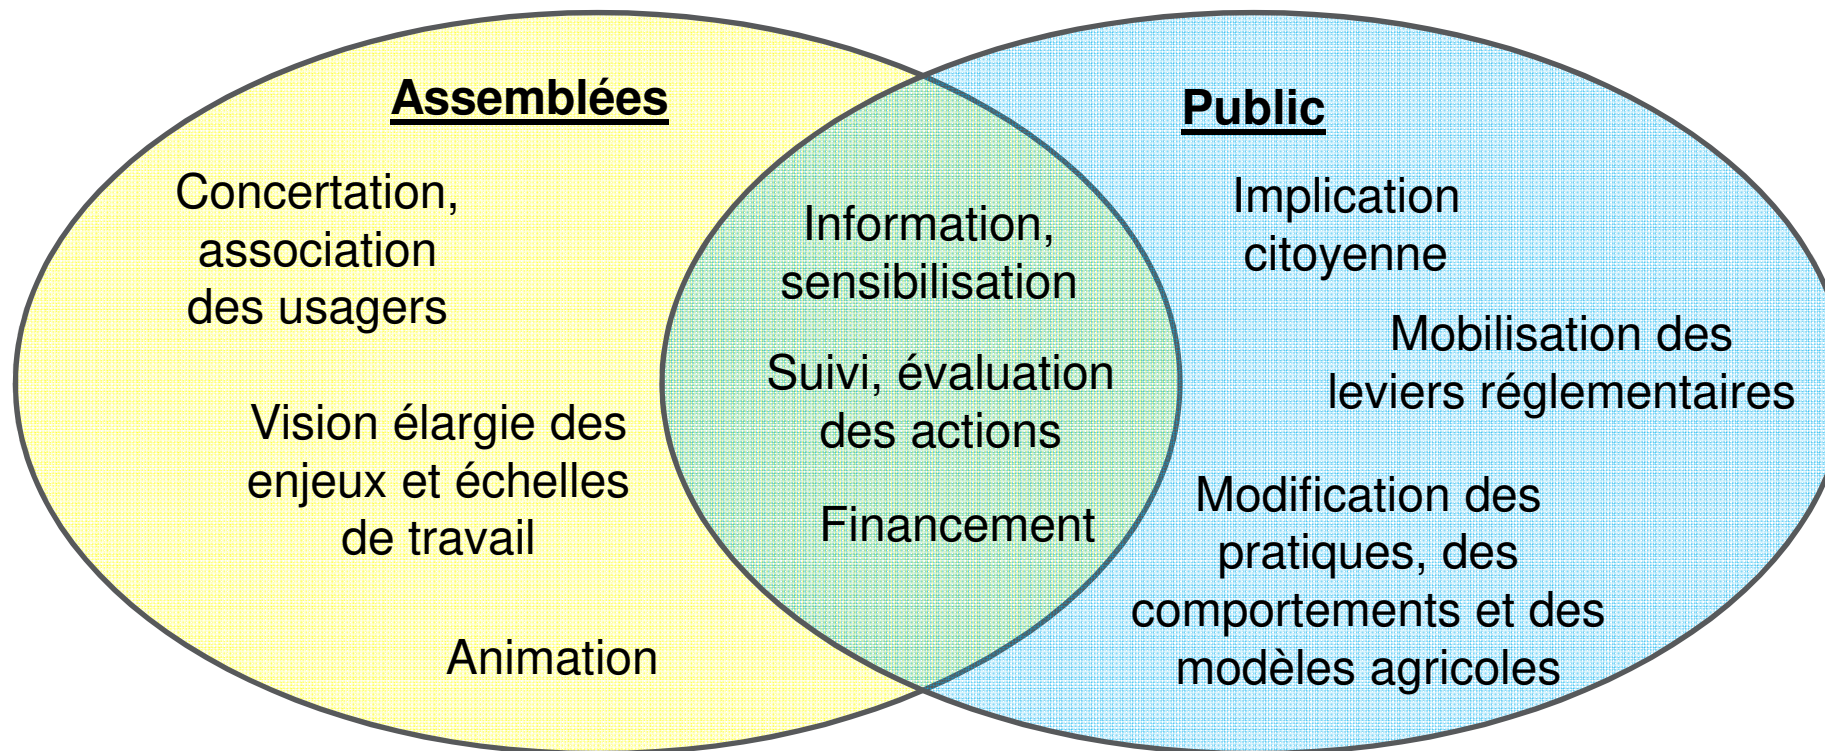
Assemblées

Concertation, association des usagers

Vision élargie des enjeux et échelles de travail

Animation

Information, sensibilisation

Suivi, évaluation des actions

Financement

Public

Implication citoyenne

Mobilisation des leviers réglementaires

Modification des pratiques, des comportements et des modèles agricoles